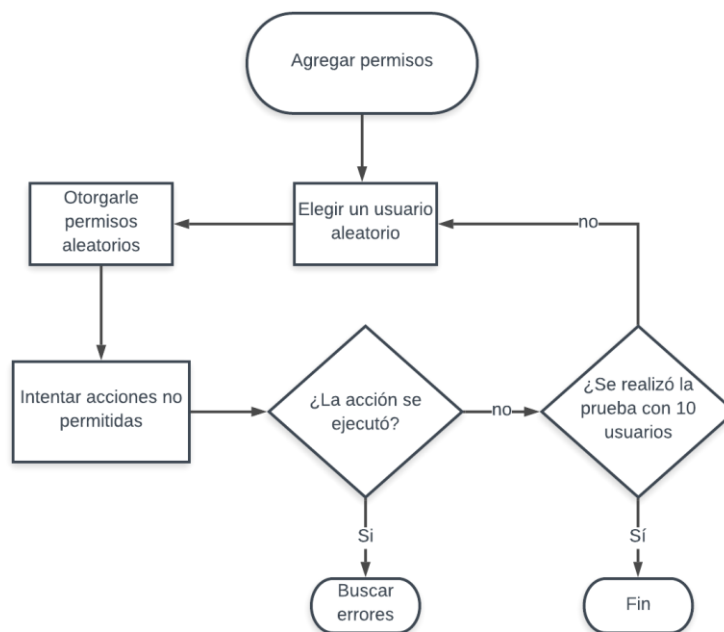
Agregar permisos

Elegir un usuario aleatorio

Otorgarle permisos aleatorios

no

Intentar acciones no permitidas

¿La acción se ejecutó?

no

¿Se realizó la prueba con 10 usuarios

Si

Sí

Buscar errores

Fin